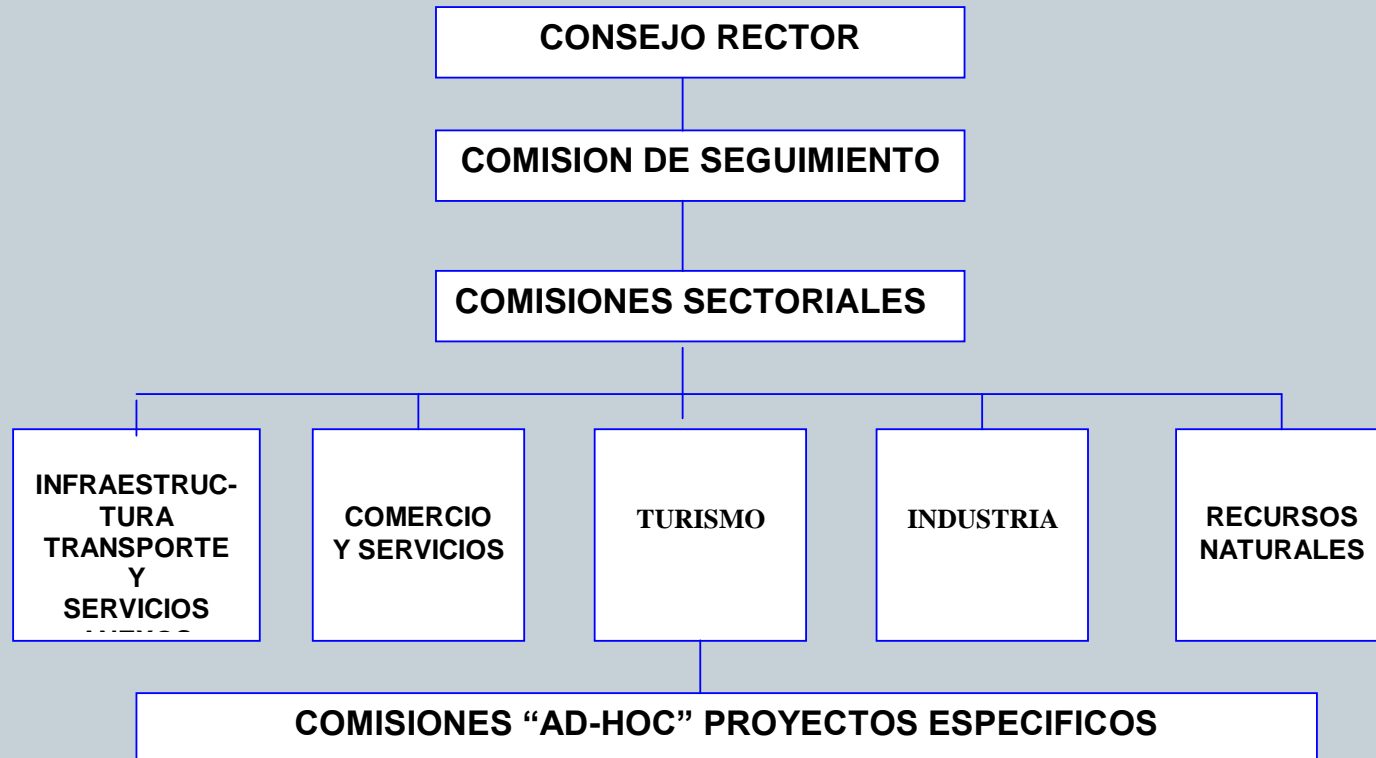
CONSEJO RECTOR

COMISION DE SEGUIMIENTO

COMISIONES SECTORIALES

INFRAESTRUCTURA TRANSPORTE Y SERVICIOS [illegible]

COMERCIO Y SERVICIOS

TURISMO

INDUSTRIA

RECURSOS NATURALES

COMISIONES “AD-HOC” PROYECTOS ESPECIFICOS